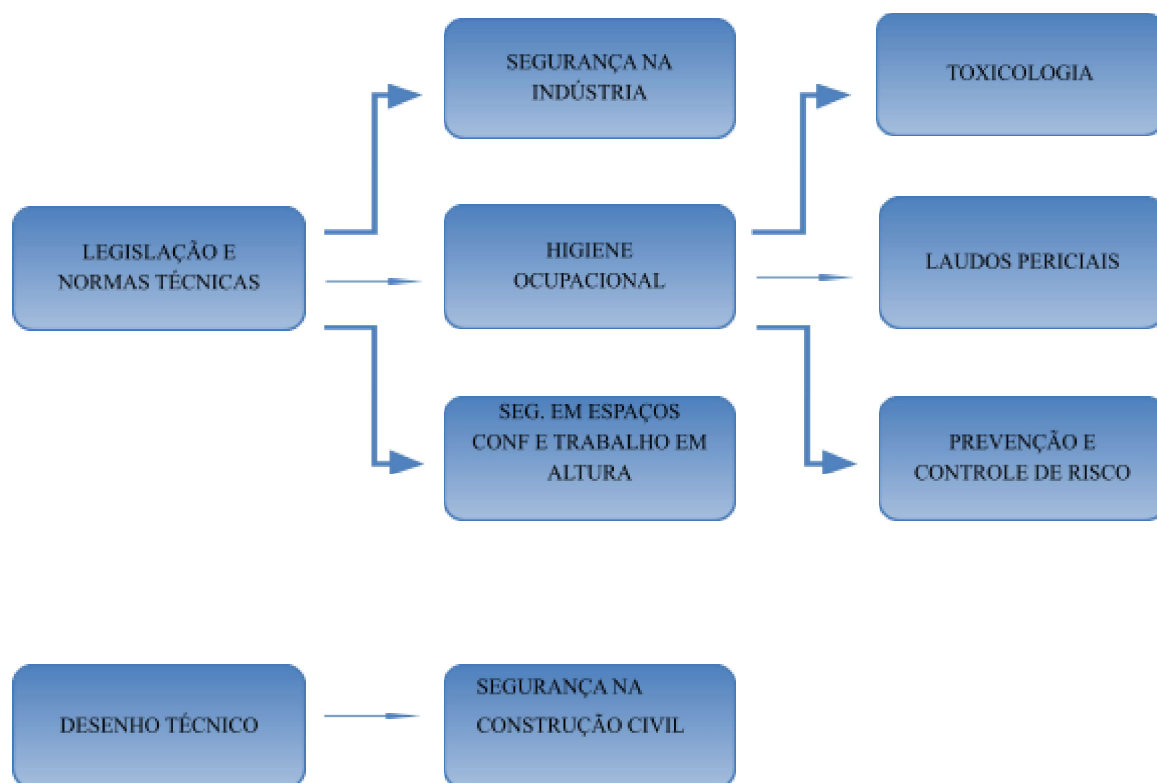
LEGISLAÇÃO E NORMAS TÉCNICAS

SEGURANÇA NA INDÚSTRIA

HIGIENE OCUPACIONAL

SEG. EM ESPAÇOS CONF E TRABALHO EM ALTURA

TOXICOLOGIA

LAUDOS PERICIAIS

PREVENÇÃO E CONTROLE DE RISCO

DESENHO TÉCNICO

SEGURANÇA NA CONSTRUÇÃO CIVIL